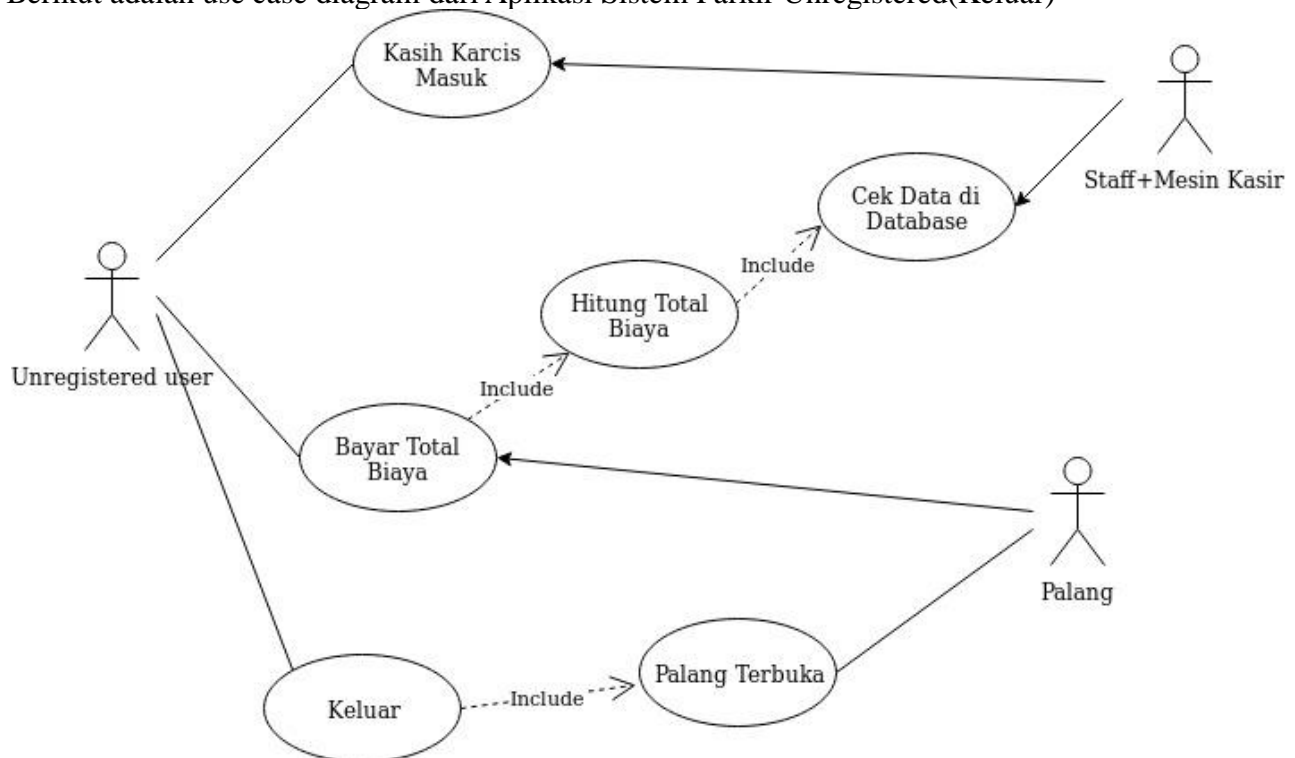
Berikut adalah use case diagram dari Aplikasi Sistem Parkir Unregistered(Keluar)

Kasih Karcis Masuk

Staff+Mesin Kasir

Cek Data di Database

Include

Hitung Total Biaya

Unregistered user

Include

Bayar Total Biaya

Palang

Keluar

Include

Palang Terbuka